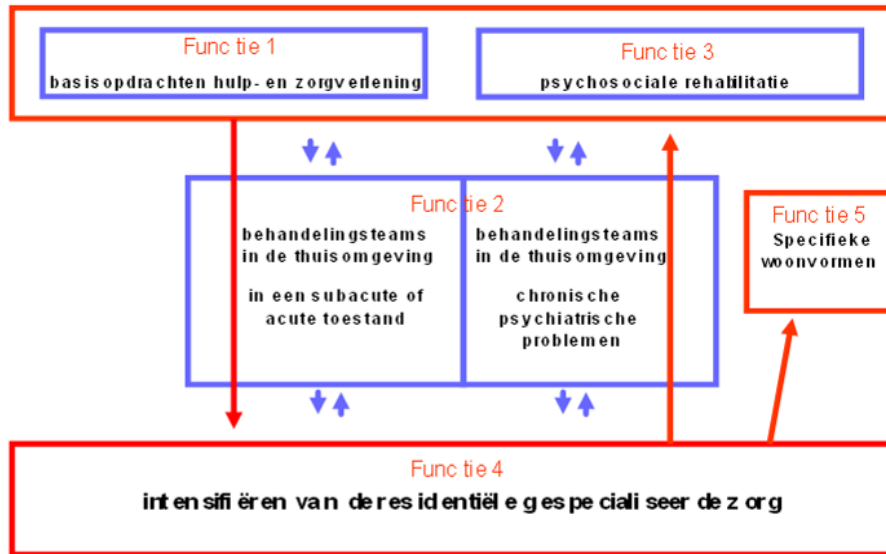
Functie 1
basisopdrachten hulp- en zorgverlening

Functie 3
psychosociale rehabilitatie

Functie 2
behandelingsteams in de thuisomgeving

in een subacute of acute toestand

behandelingsteams in de thuisomgeving

chronische psychiatrische problemen

Functie 5
Specifieke woonvormen

Functie 4
intensifiëren van de residentiële gespecialiseerde zorg